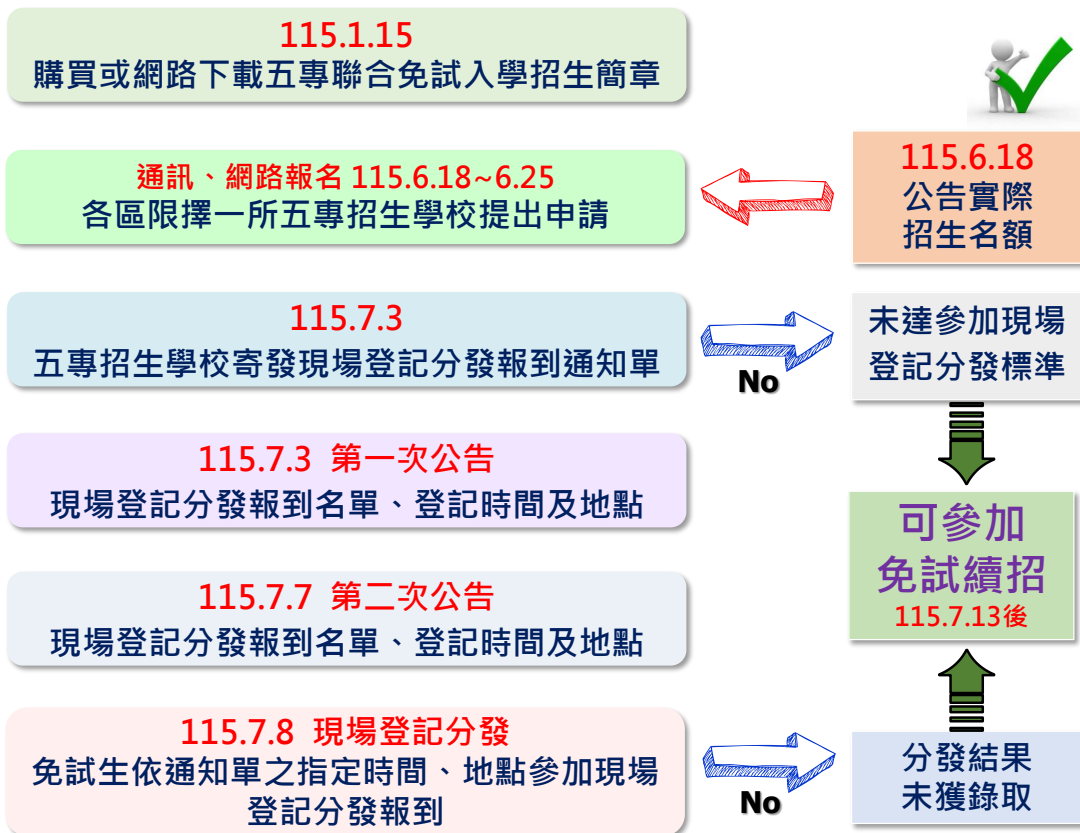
115.1.15
購買或網路下載五專聯合免試入學招生簡章

115.6.18
公告實際
招生名額

通訊、網路報名 115.6.18~6.25
各區限擇一所五專招生學校提出申請

115.7.3
五專招生學校寄發現場登記分發報到通知單

No

未達參加現場
登記分發標準

115.7.3 第一次公告
現場登記分發報到名單、登記時間及地點

可參加
免試續招
115.7.13後

115.7.7 第二次公告
現場登記分發報到名單、登記時間及地點

115.7.8 現場登記分發
免試生依通知單之指定時間、地點參加現場登記分發報到

No

分發結果
未獲錄取